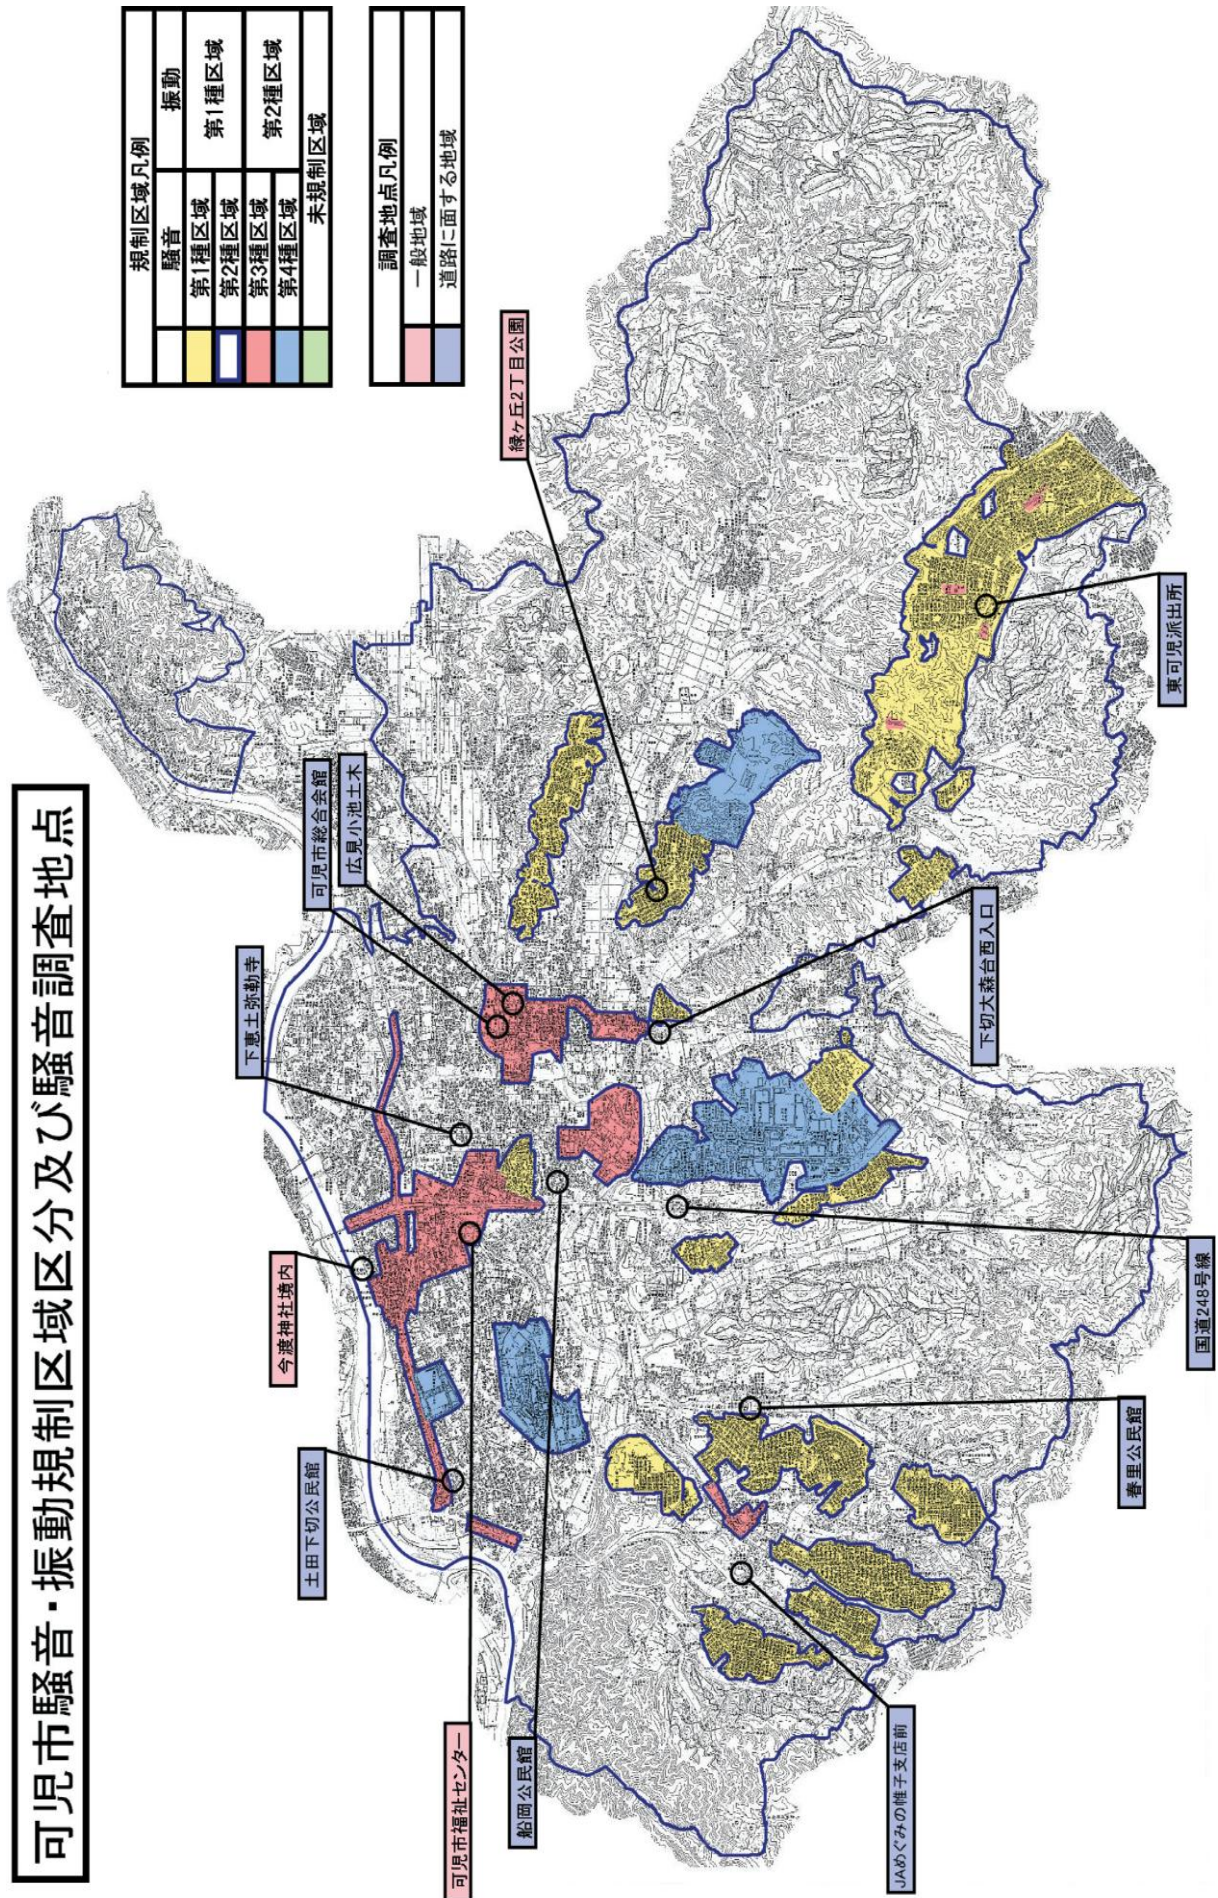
可児市騒音・振動規制区域区分及び騒音調査地点

規制区域凡例

| | 騒音 | 振動 |
|---|---|---|
| | 第1種区域 | 第1種区域 |
| | 第2種区域 | 第1種区域 |
| | 第3種区域 | 第2種区域 |
| | 第4種区域 | 第2種区域 |
| | 未規制区域 | |

調査地点凡例

| | |
|---|---|
| | 一般地域 |
| | 道路に面する地域 |

緑ヶ丘2丁目公園

東可児派出所

可児市総合会館

広見小池土木

下恵土弥勒寺

下切大森台西入口

国道248号線

今渡神社境内

春里公民館

土田下切公民館

可児市福祉センター

船岡公民館

JAめぐみの帷子支店前